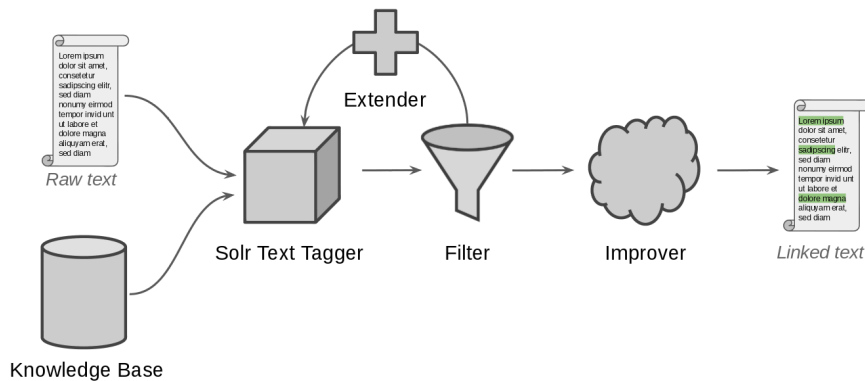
Lorem ipsum dolor sit amet, consetetur sadipscing elitr, sed diam nonumy eirmod tempor invid unt ut labore et dolore magna aliquyam erat, sed diam

Raw text

Extender

Lorem ipsum dolor sit amet, consetetur sadipscing elitr, sed diam nonumy eirmod tempor invid unt ut labore et dolore magna aliquyam erat, sed diam

Solr Text Tagger

Filter

Improver

Linked text

Knowledge Base